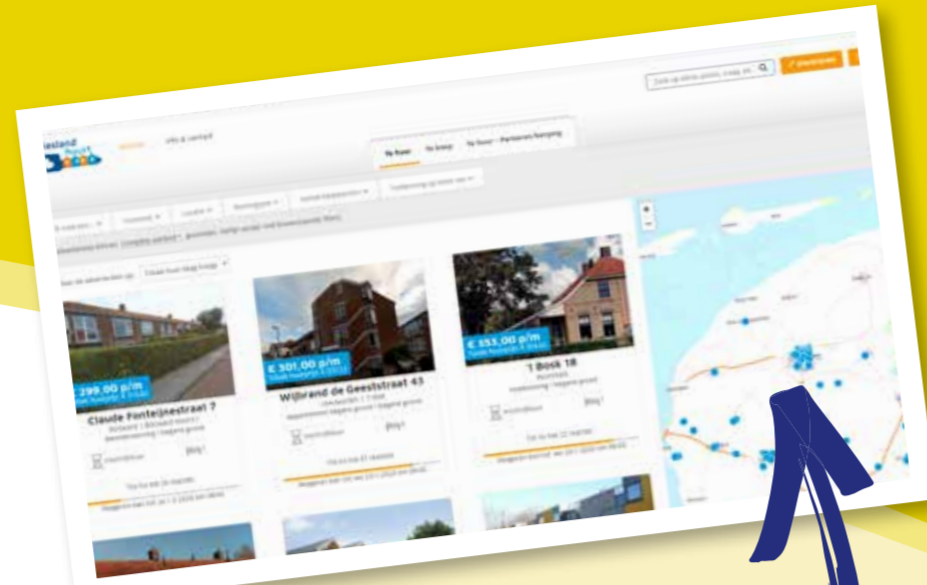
Zoek op adres, plaats, straat, etc.

Friesland Huurt

Home

Info & contact

Te huur

Te koop

Te huur - Parkeren/berging

€ 299,00 p/m

Claude Fonteijnestraat 7

€ 301,00 p/m

Wijbrand de Geeststraat 43

€ 553,00 p/m

't Bosk 18